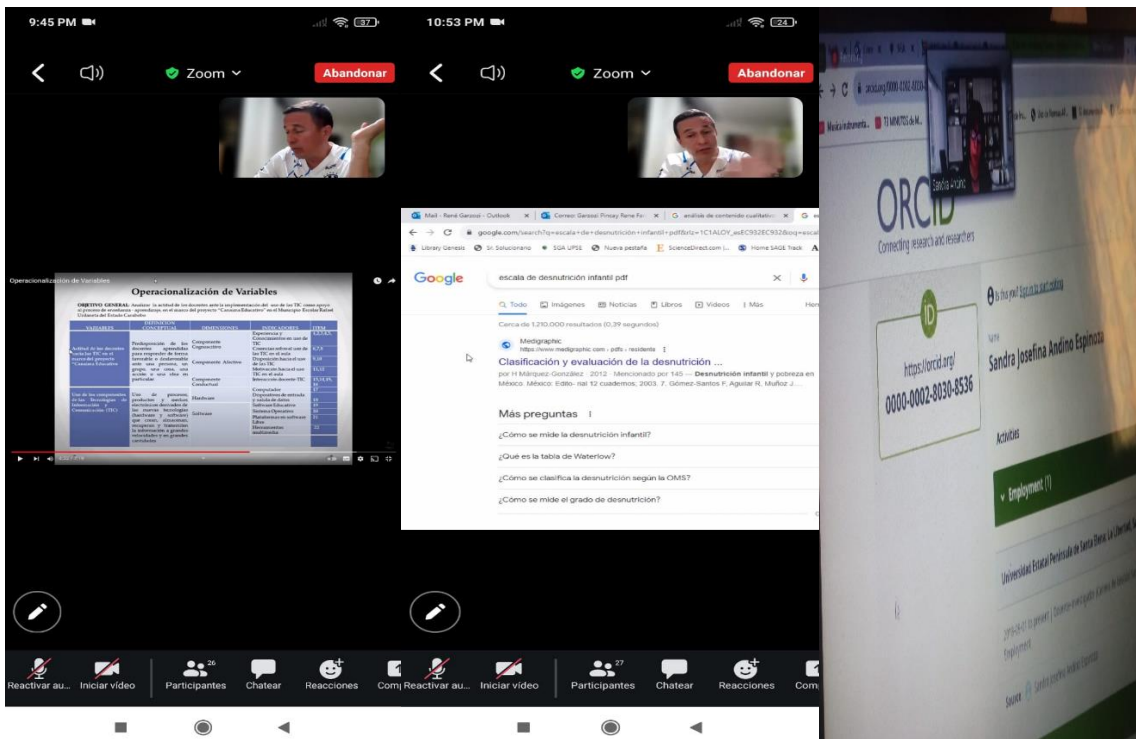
9:45 PM
37
Zoom
Abandonar

Operacionalización de Variables

Operacionalización de Variables

OBJETIVO GENERAL: Analizar la actitud de los docentes ante la implementación del uso de las TIC como apoyo al proceso de enseñanza - aprendizaje, en el marco del proyecto "Canaima Educativo" en el Municipio Escolar Rafael Urdaneta del Estado Carabobo

| VARIABLES | DEFINICIÓN CONCEPTUAL | DIMENSIONES | INDICADORES | ITEM |
|---|---|---|---|---|
| Actitud de los docentes ante las TIC en el marco del proyecto "Canaima Educativo" | Predisposición de los docentes aprendidos para responder de forma favorable o desfavorable ante una persona, un grupo, una idea, una acción o una cosa en particular | Componente Cognoscitivo | Experiencia y Conocimientos en uso de TIC | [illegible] |
| | | | Creencias sobre el uso de las TIC en el aula | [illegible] |
| | | Componente Afectivo | Disposición hacia el uso de las TIC | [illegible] |
| | | | Motivación hacia el uso TIC en el aula | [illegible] |
| | | Componente Conductual | Interacción docente-TIC | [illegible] |
| Uso de los componentes de las Tecnologías de Información y Comunicación (TIC) | Uso de procesos, productos y medios electrónicos derivados de las nuevas tecnologías (hardware y software) que crean, almacenan, recuperan y transmiten la información a grandes velocidades y en grandes cantidades | Hardware | Computadoras | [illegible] |
| | | | Dispositivos de entrada y salida de datos | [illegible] |
| | | Software | Software Educativo | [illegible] |
| | | | Sistema Operativo | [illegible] |
| | | | Plataformas en software Libre | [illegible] |
| | | | Herramientas multimedia | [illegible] |

Reactivar au... Iniciar vídeo Participantes 26 Chatear Reacciones Com

10:53 PM
24
Zoom
Abandonar

Mail - René Garzozi - Outlook | Correo: Garzozi Pinzay Rene Fr | análisis de contenido cualitativo | G
google.com/search?q=escala+de+desnutrición+infantil+pdf&rlz=1C1ALOY_esEC932EC932&oq=escal
Library Genesis | Sr. Solucionario | SGA UPSE | Nueva pestaña | ScienceDirect.com | Home SAGE Track
Google escala de desnutrición infantil pdf
Todo Imágenes Noticias Libros Videos Más Her
Cerca de 1.210.000 resultados (0,39 segundos)
Medigraphic
https://www.medigraphic.com › pdfs › residente
Clasificación y evaluación de la desnutrición ...
por H Márquez-González · 2012 · Mencionado por 145 — Desnutrición infantil y pobreza en México. México: Edito- rial 12 cuadernos; 2003. 7. Gómez-Santos F, Aguilar R, Muñoz J. ...
Más preguntas
¿Cómo se mide la desnutrición infantil?
¿Qué es la tabla de Waterlow?
¿Cómo se clasifica la desnutrición según la OMS?
¿Cómo se mide el grado de desnutrición?

Reactivar au... Iniciar vídeo Participantes 27 Chatear Reacciones Com

ORCID
Connecting research and researchers
https://orcid.org/0000-0002-8030-8536
Sandra Josefina Andino Espinoza
Activities
Employment (1)
Universidad Estatal Península de Santa Elena: La Libertad, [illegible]
Employment
Source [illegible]